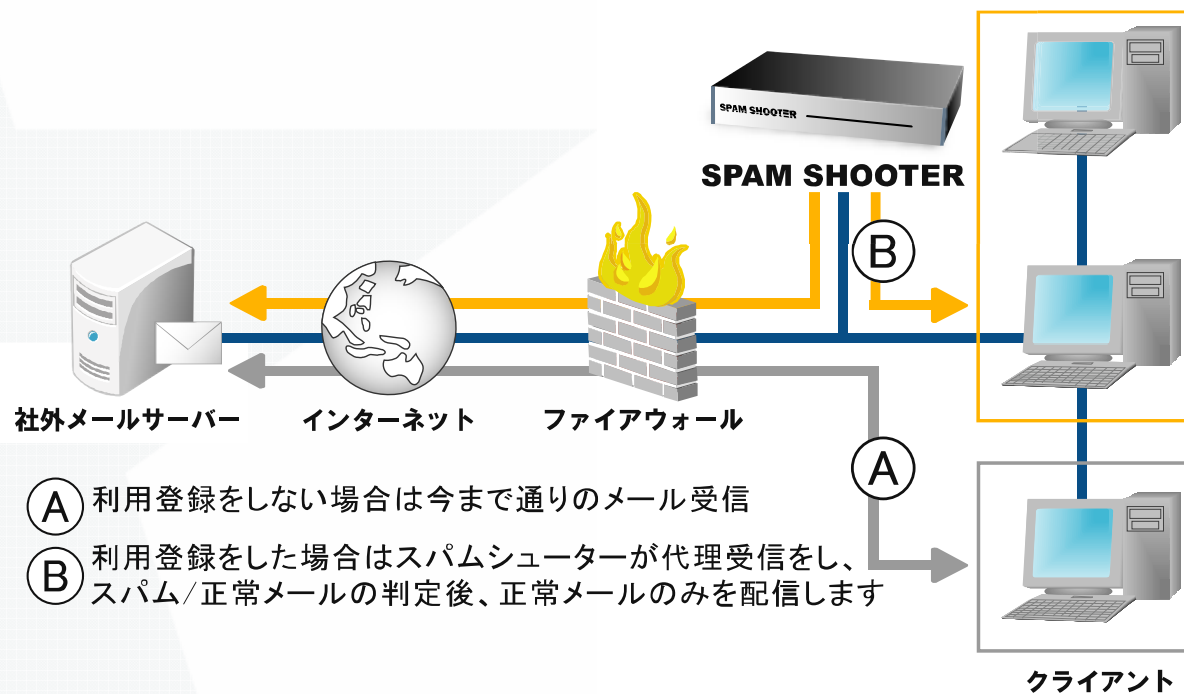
SPAM SHOOTER

SPAM SHOOTER

B

社外メールサーバー

インターネット

ファイアウォール

A

A 利用登録をしない場合は今まで通りのメール受信

B 利用登録をした場合はスパムシューターが代理受信をし、スパム/正常メールの判定後、正常メールのみを配信します

クライアント